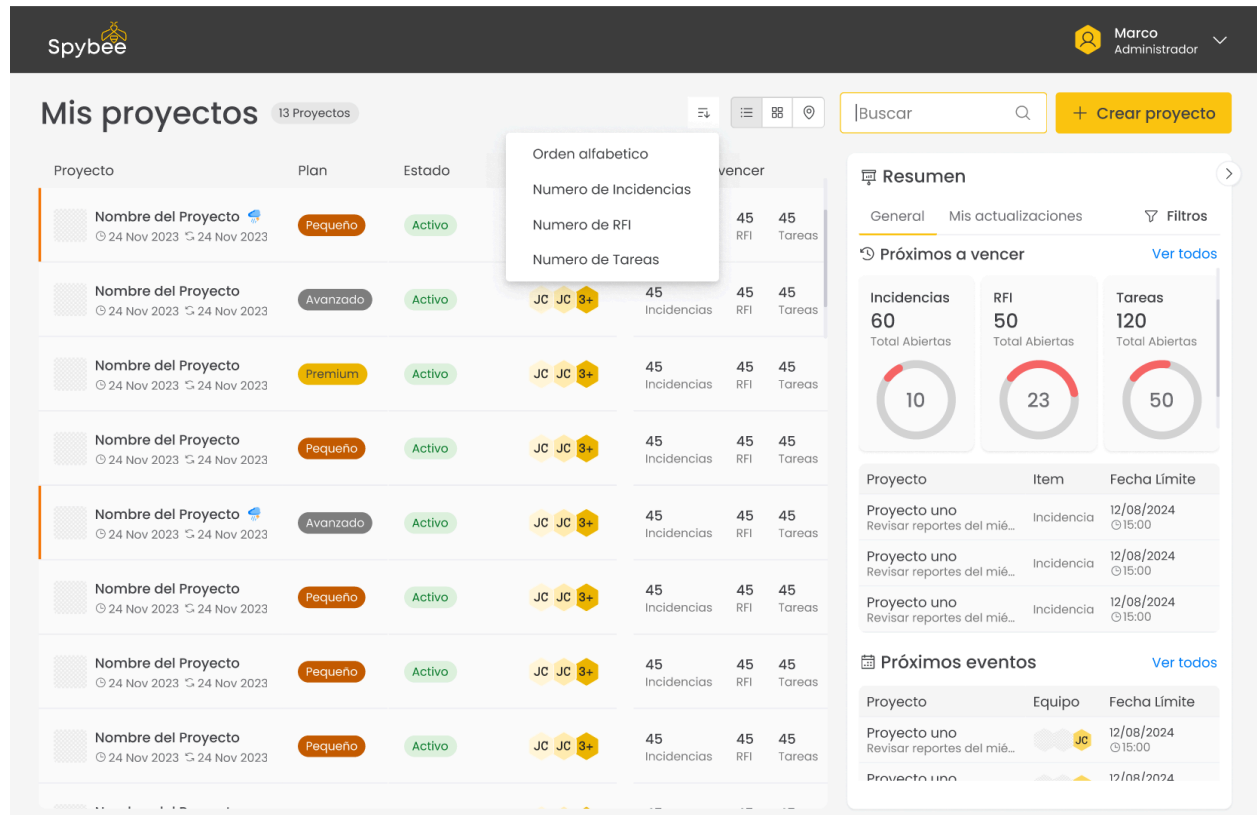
Spybee

Marco
Administrador

Mis proyectos 13 Proyectos

Buscar

+ Crear proyecto

Orden alfabetico
Numero de Incidencias
Numero de RFI
Numero de Tareas

| Proyecto | Plan | Estado | | vencer | | |
|---|---|---|---|---|---|---|
| Nombre del Proyecto ◷ 24 Nov 2023 ⟲ 24 Nov 2023 | Pequeño | Activo | | | 45 RFI | 45 Tareas |
| Nombre del Proyecto ◷ 24 Nov 2023 ⟲ 24 Nov 2023 | Avanzado | Activo | JC JC 3+ | 45 Incidencias | 45 RFI | 45 Tareas |
| Nombre del Proyecto ◷ 24 Nov 2023 ⟲ 24 Nov 2023 | Premium | Activo | JC JC 3+ | 45 Incidencias | 45 RFI | 45 Tareas |
| Nombre del Proyecto ◷ 24 Nov 2023 ⟲ 24 Nov 2023 | Pequeño | Activo | JC JC 3+ | 45 Incidencias | 45 RFI | 45 Tareas |
| Nombre del Proyecto ◷ 24 Nov 2023 ⟲ 24 Nov 2023 | Avanzado | Activo | JC JC 3+ | 45 Incidencias | 45 RFI | 45 Tareas |
| Nombre del Proyecto ◷ 24 Nov 2023 ⟲ 24 Nov 2023 | Pequeño | Activo | JC JC 3+ | 45 Incidencias | 45 RFI | 45 Tareas |
| Nombre del Proyecto ◷ 24 Nov 2023 ⟲ 24 Nov 2023 | Pequeño | Activo | JC JC 3+ | 45 Incidencias | 45 RFI | 45 Tareas |
| Nombre del Proyecto ◷ 24 Nov 2023 ⟲ 24 Nov 2023 | Pequeño | Activo | JC JC 3+ | 45 Incidencias | 45 RFI | 45 Tareas |

Resumen

General Mis actualizaciones Filtros

Próximos a vencer Ver todos

Incidencias
60
Total Abiertas
10

RFI
50
Total Abiertas
23

Tareas
120
Total Abiertas
50

| Proyecto | Item | Fecha Límite |
|---|---|---|
| Proyecto uno Revisar reportes del mié... | Incidencia | 12/08/2024 ◷15:00 |
| Proyecto uno Revisar reportes del mié... | Incidencia | 12/08/2024 ◷15:00 |
| Proyecto uno Revisar reportes del mié... | Incidencia | 12/08/2024 ◷15:00 |

Próximos eventos Ver todos

| Proyecto | Equipo | Fecha Límite |
|---|---|---|
| Proyecto uno Revisar reportes del mié... | JC | 12/08/2024 ◷15:00 |
| Proyecto uno | | 12/08/2024 |